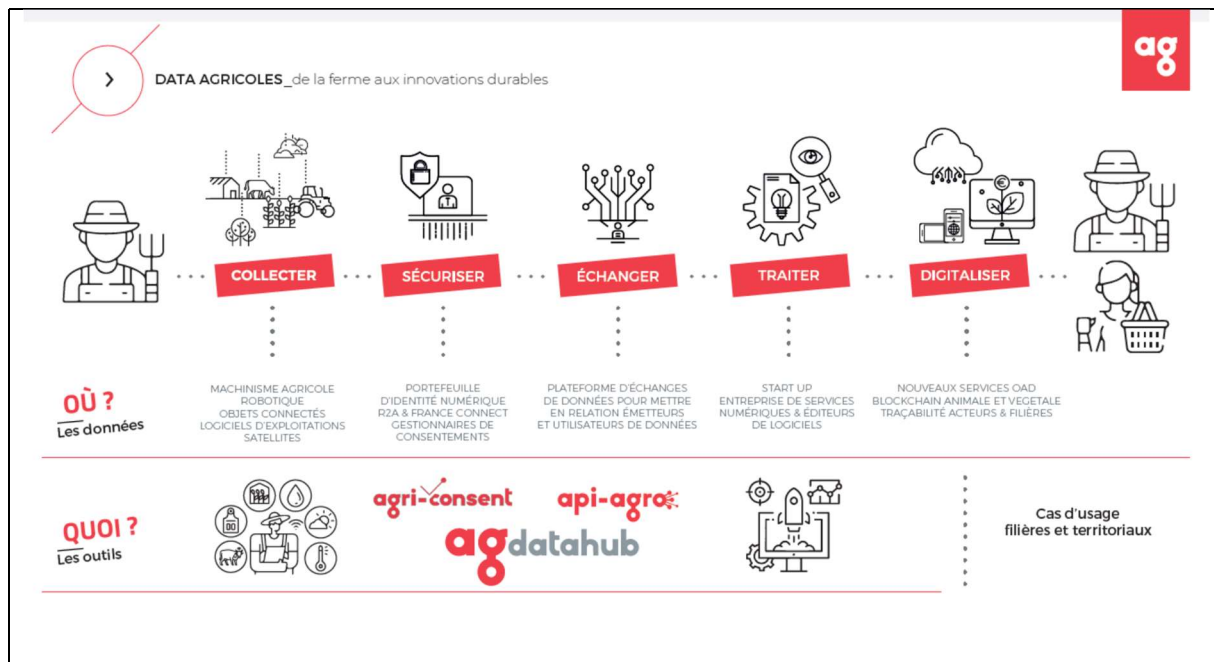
ag

DATA AGRICOLES_de la ferme aux innovations durables

COLLECTER
SÉCURISER
ÉCHANGER
TRAITER
DIGITALISER

OÙ ?
Les données

MACHINISME AGRICOLE
ROBOTIQUE
OBJETS CONNECTÉS
LOGICIELS D'EXPLOITATIONS
SATELLITES

PORTEFEUILLE
D'IDENTITÉ NUMÉRIQUE
R2A & FRANCE CONNECT
GESTIONNAIRES DE
CONSENTEMENTS

PLATEFORME D'ÉCHANGES
DE DONNÉES POUR METTRE
EN RELATION ÉMETTEURS
ET UTILISATEURS DE DONNÉES

START UP
ENTREPRISE DE SERVICES
NUMÉRIQUES & ÉDITEURS
DE LOGICIELS

NOUVEAUX SERVICES OAD
BLOCKCHAIN ANIMALE ET VEGETALE
TRAÇABILITÉ ACTEURS & FILIÈRES

QUOI ?
Les outils

agri-consent
api-agro
agdatahub

Cas d'usage
filières et territoriaux